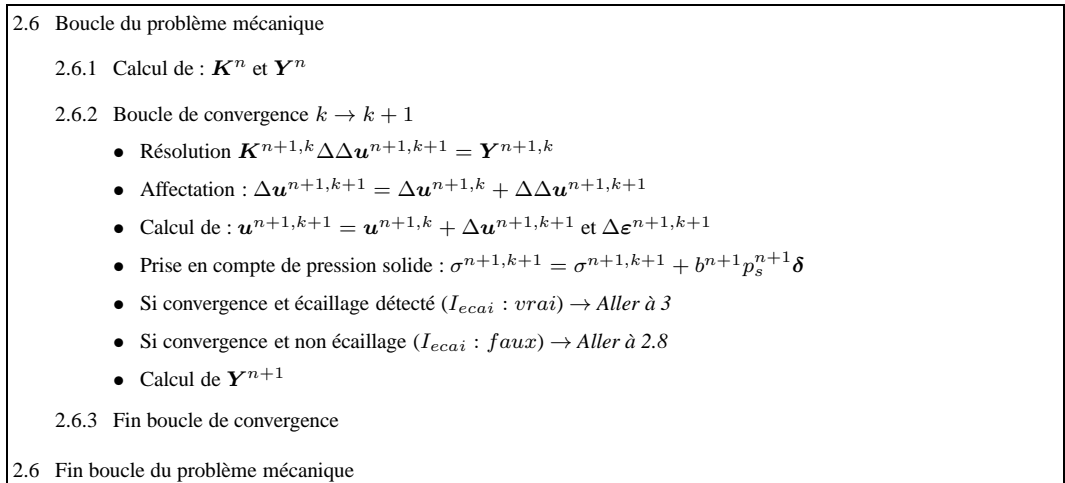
2.6 Boucle du problème mécanique

2.6.1 Calcul de : $\boldsymbol{K}^n$ et $\boldsymbol{Y}^n$

2.6.2 Boucle de convergence $k \rightarrow k+1$

- Résolution $\boldsymbol{K}^{n+1,k} \Delta\Delta \boldsymbol{u}^{n+1,k+1} = \boldsymbol{Y}^{n+1,k}$
- Affectation : $\Delta \boldsymbol{u}^{n+1,k+1} = \Delta \boldsymbol{u}^{n+1,k} + \Delta\Delta \boldsymbol{u}^{n+1,k+1}$
- Calcul de : $\boldsymbol{u}^{n+1,k+1} = \boldsymbol{u}^{n+1,k} + \Delta \boldsymbol{u}^{n+1,k+1}$ et $\Delta \boldsymbol{\varepsilon}^{n+1,k+1}$
- Prise en compte de pression solide : $\sigma^{n+1,k+1} = \sigma^{n+1,k+1} + b^{n+1} p_s^{n+1} \boldsymbol{\delta}$
- Si convergence et écaillage détecté ($I_{ecai} : vrai$) $\rightarrow$ *Aller à 3*
- Si convergence et non écaillage ($I_{ecai} : faux$) $\rightarrow$ *Aller à 2.8*
- Calcul de $\boldsymbol{Y}^{n+1}$

2.6.3 Fin boucle de convergence

2.6 Fin boucle du problème mécanique